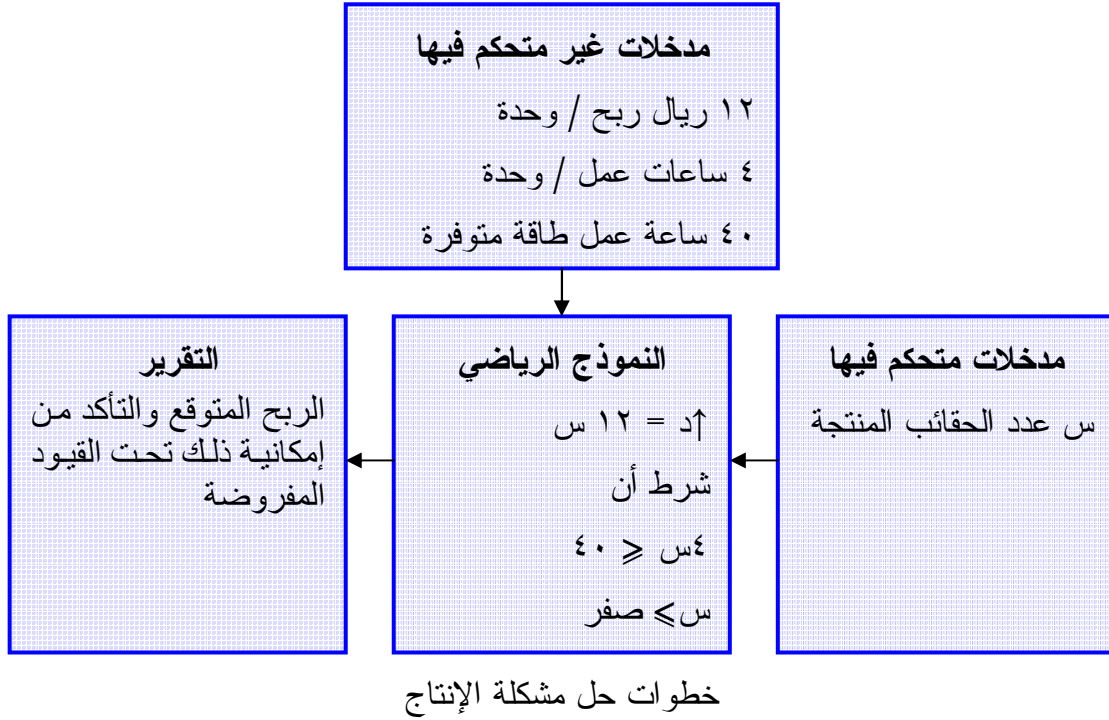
مدخلات غير متحكم فيها
١٢ ريال ربح / وحدة
٤ ساعات عمل / وحدة
٤٠ ساعة عمل طاقة متوفرة

مدخلات متحكم فيها
س عدد الحقائب المنتجة

النموذج الرياضي
↑د = ١٢ س
شرط أن
٤س ⩽ ٤٠
س⩾ صفر

التقرير
الربح المتوقع والتأكد من إمكانية ذلك تحت القيود المفروضة

خطوات حل مشكلة الإنتاج